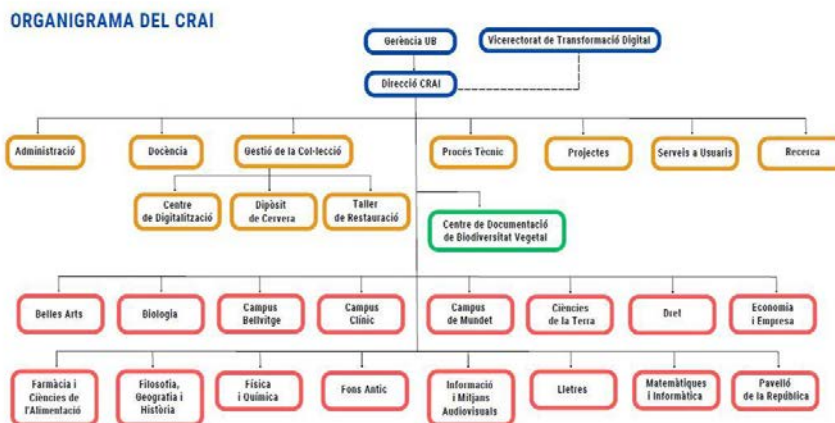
ORGANIGRAMA DEL CRAI

Gerència UB

Vicerectorat de Transformació Digital

Direcció CRAI

Administració

Docència

Gestió de la Col·lecció

Procés Tècnic

Projectes

Serveis a Usuaris

Recerca

Centre de Digitalització

Dipòsit de Cervera

Taller de Restauració

Centre de Documentació de Biodiversitat Vegetal

Belles Arts

Biologia

Campus Bellvitge

Campus Clínic

Campus de Mundet

Ciències de la Terra

Dret

Economia i Empresa

Farmàcia i Ciències de l'Alimentació

Filosofia, Geografia i Història

Física i Química

Fons Antic

Informació i Mitjans Audiovisuals

Lletres

Matemàtiques i Informàtica

Pavelló de la República